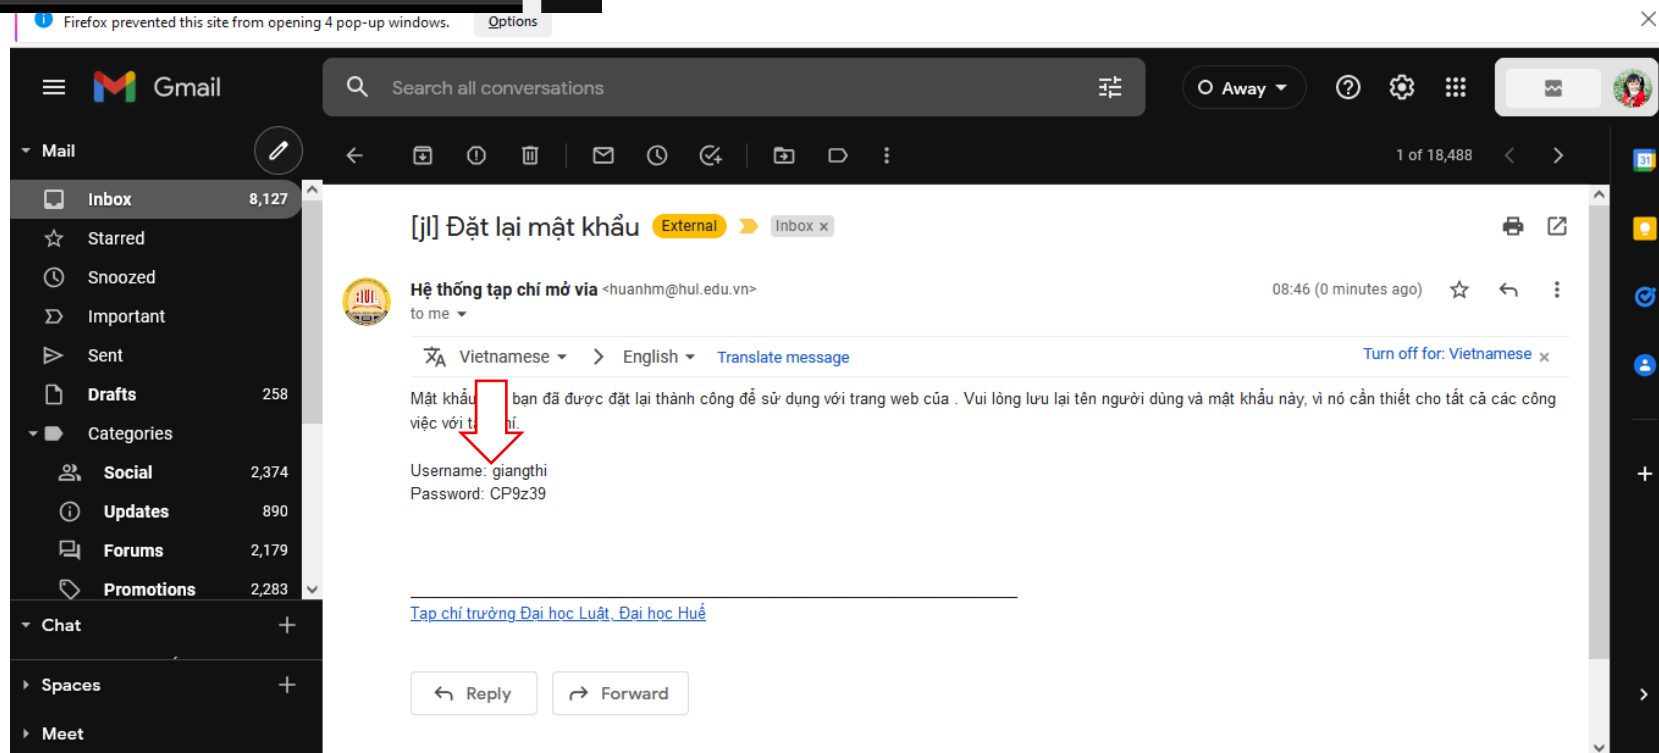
Firefox prevented this site from opening 4 pop-up windows. Options

Gmail

Search all conversations

Away

Mail

Inbox 8,127
Starred
Snoozed
Important
Sent
Drafts 258
Categories
Social 2,374
Updates 890
Forums 2,179
Promotions 2,283

Chat

Spaces

Meet

1 of 18,488

[jl] Đặt lại mật khẩu External Inbox ×

Hệ thống tạp chí mở via <huanhm@hul.edu.vn>
to me

08:46 (0 minutes ago)

Vietnamese English Translate message Turn off for: Vietnamese ×

Mật khẩu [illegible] bạn đã được đặt lại thành công để sử dụng với trang web của . Vui lòng lưu lại tên người dùng và mật khẩu này, vì nó cần thiết cho tất cả các công việc với t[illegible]í.

Username: giangthi
Password: CP9z39

Tạp chí trường Đại học Luật, Đại học Huế

Reply Forward